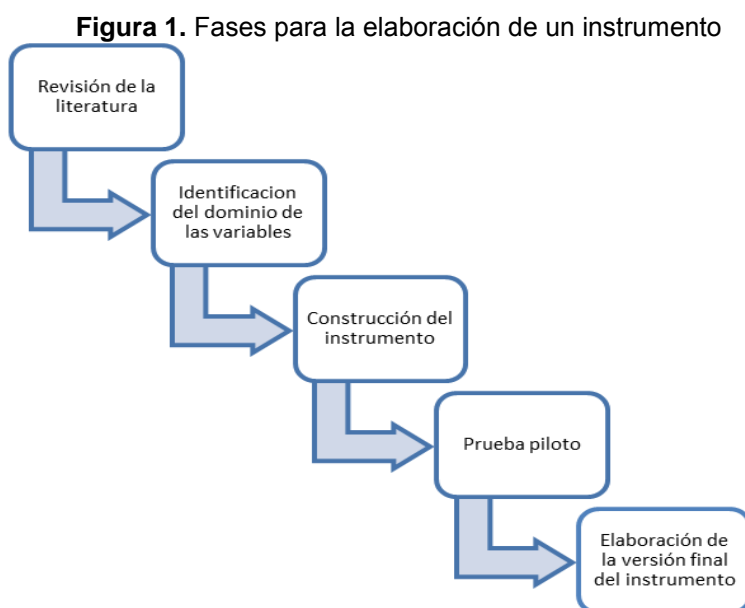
**Figura 1.** Fases para la elaboración de un instrumento

Revisión de la literatura

Identificacion del dominio de las variables

Construcción del instrumento

Prueba piloto

Elaboración de la versión final del instrumento